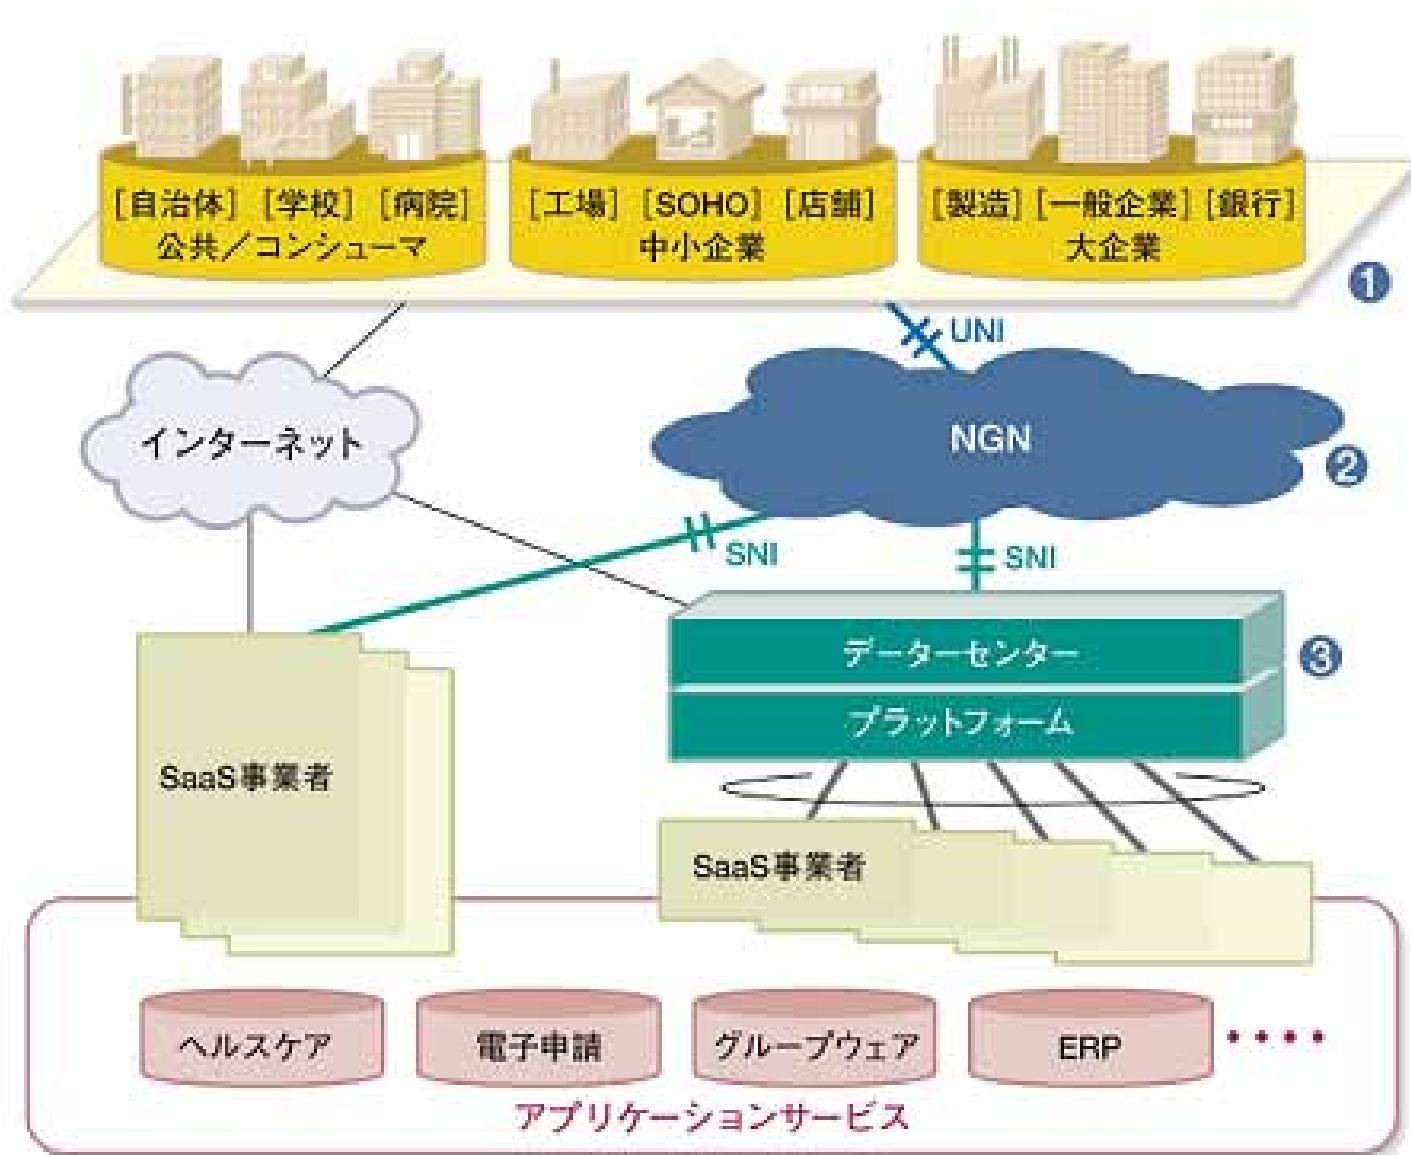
［自治体］［学校］［病院］
公共／コンシューマ

［工場］［SOHO］［店舗］
中小企業

［製造］［一般企業］［銀行］
大企業

❶

UNI

インターネット

NGN

❷

SNI

SNI

データーセンター

プラットフォーム

❸

SaaS事業者

SaaS事業者

ヘルスケア

電子申請

グループウェア

ERP

・・・・

アプリケーションサービス